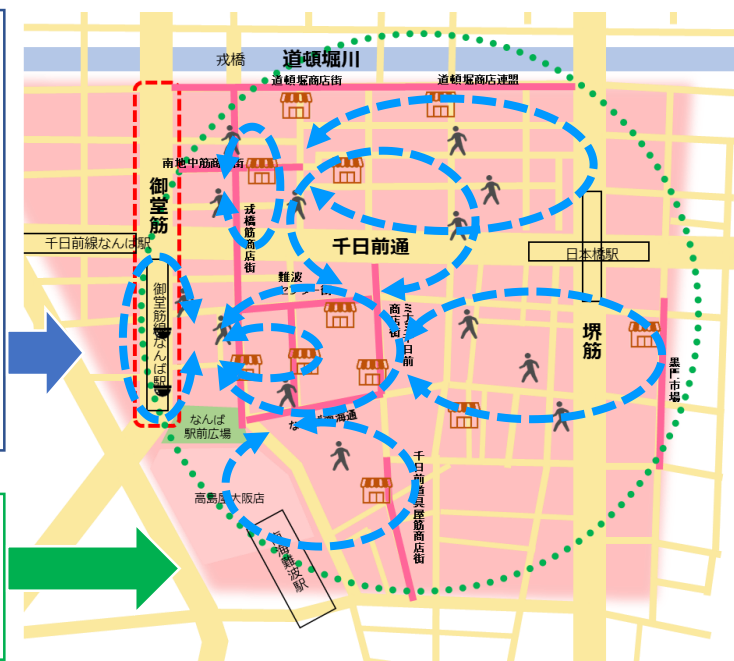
戎橋
道頓堀川
道頓堀商店街
道頓堀商店連盟
南地中筋商店街
御堂筋
戎橋筋商店街
千日前線なんば駅
千日前通
日本橋駅
難波センター街
ミナミ千日前商店街
御堂筋線なんば駅
堺筋
黒門市場
なんば駅前広場
なんば南海通
千日前道具屋筋商店街
高島屋大阪店
南海難波駅